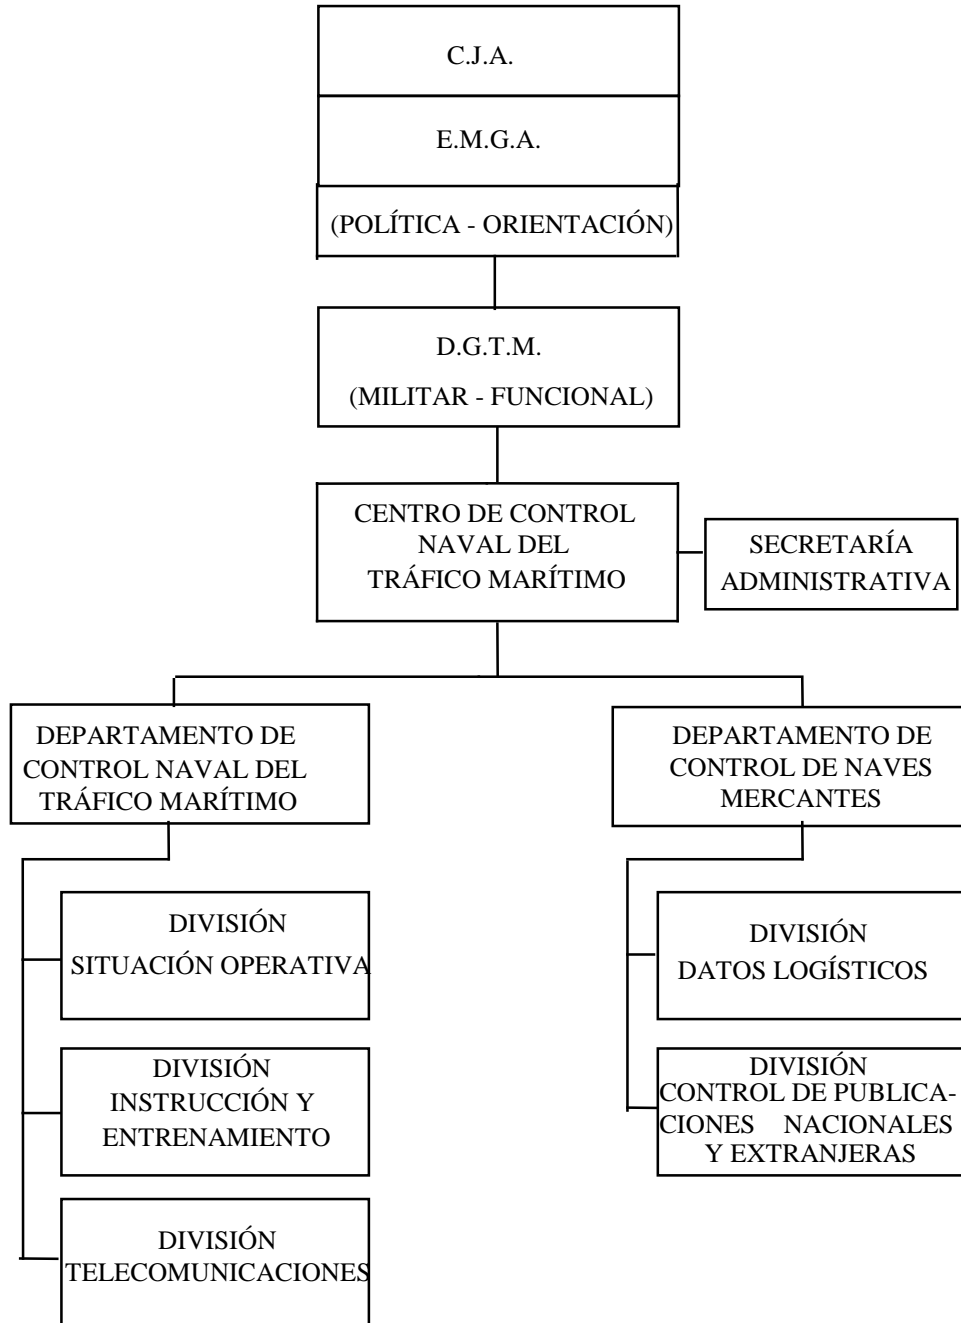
C.J.A.

E.M.G.A.

(POLÍTICA - ORIENTACIÓN)

D.G.T.M.

(MILITAR - FUNCIONAL)

CENTRO DE CONTROL NAVAL DEL TRÁFICO MARÍTIMO

SECRETARÍA ADMINISTRATIVA

DEPARTAMENTO DE CONTROL NAVAL DEL TRÁFICO MARÍTIMO

DIVISIÓN SITUACIÓN OPERATIVA

DIVISIÓN INSTRUCCIÓN Y ENTRENAMIENTO

DIVISIÓN TELECOMUNICACIONES

DEPARTAMENTO DE CONTROL DE NAVES MERCANTES

DIVISIÓN DATOS LOGÍSTICOS

DIVISIÓN CONTROL DE PUBLICACIONES NACIONALES Y EXTRANJERAS